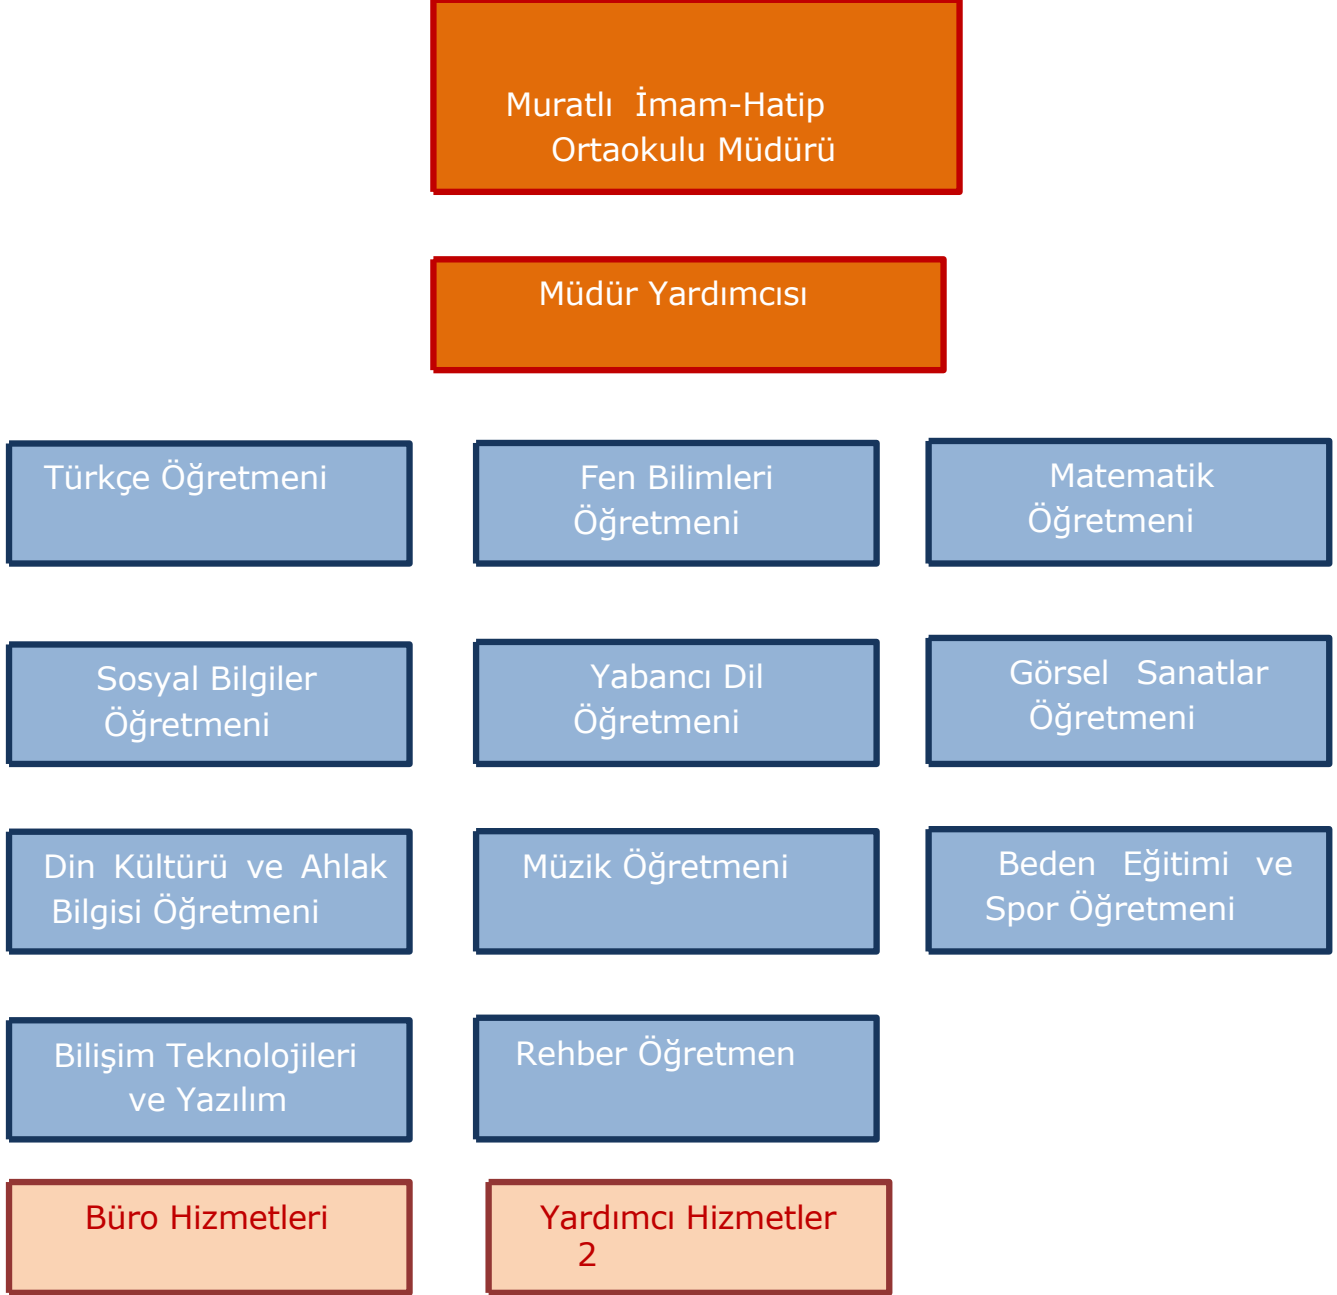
Muratlı İmam-Hatip Ortaokulu Müdürü

Müdür Yardımcısı

Türkçe Öğretmeni

Fen Bilimleri Öğretmeni

Matematik Öğretmeni

Sosyal Bilgiler Öğretmeni

Yabancı Dil Öğretmeni

Görsel Sanatlar Öğretmeni

Din Kültürü ve Ahlak Bilgisi Öğretmeni

Müzik Öğretmeni

Beden Eğitimi ve Spor Öğretmeni

Bilişim Teknolojileri ve Yazılım

Rehber Öğretmen

Büro Hizmetleri

Yardımcı Hizmetler 2